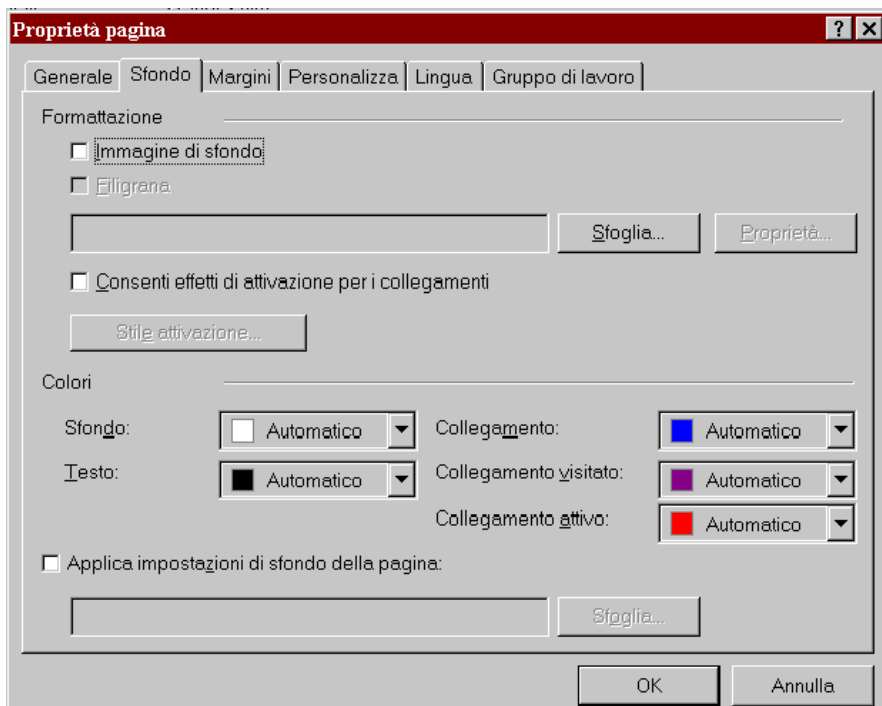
Proprietà pagina

? ×

Generale | Sfondo | Margini | Personalizza | Lingua | Gruppo di lavoro

Formattazione

Immagine di sfondo

Filigrana

Sfoglia...

Proprietà...

Consenti effetti di attivazione per i collegamenti

Stile attivazione...

Colori

Sfondo: Automatico

Testo: Automatico

Collegamento: Automatico

Collegamento visitato: Automatico

Collegamento attivo: Automatico

Applica impostazioni di sfondo della pagina:

Sfoglia...

OK

Annulla